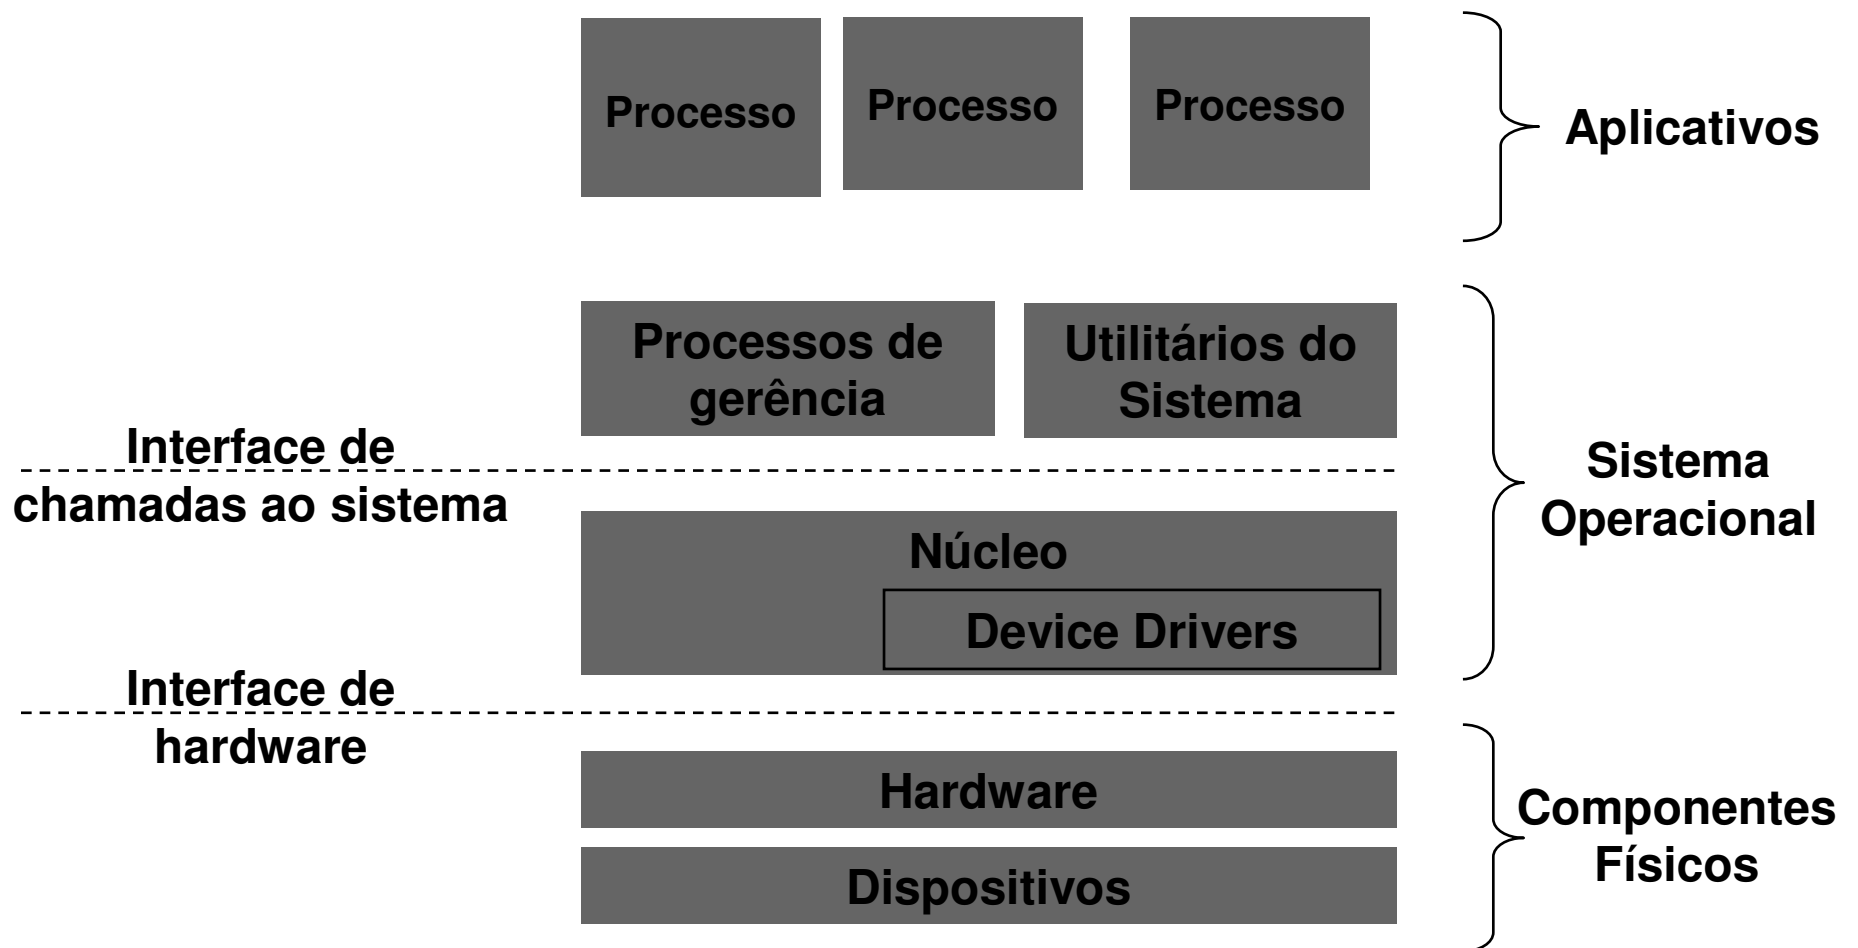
Processo
Processo
Processo

Aplicativos

Processos de gerência

Utilitários do Sistema

Interface de chamadas ao sistema

Sistema Operacional

Núcleo

Device Drivers

Interface de hardware

Hardware

Dispositivos

Componentes Físicos